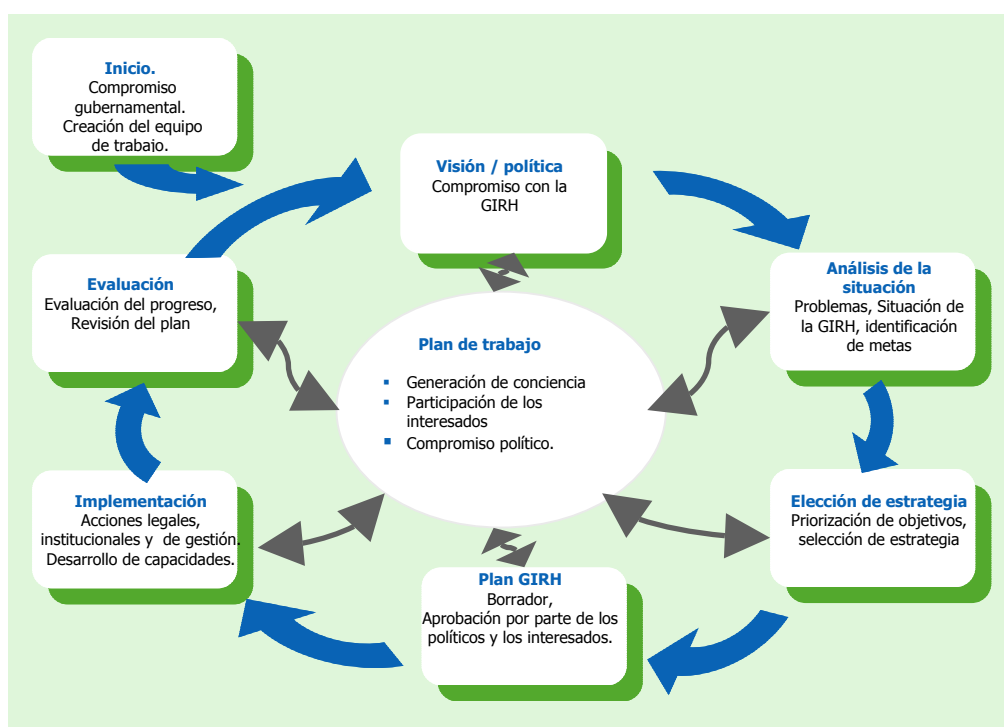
Inicio.
Compromiso gubernamental.
Creación del equipo de trabajo.

Visión / política
Compromiso con la GIRH

Análisis de la situación
Problemas, Situación de la GIRH, identificación de metas

Elección de estrategia
Priorización de objetivos, selección de estrategia

Plan GIRH
Borrador,
Aprobación por parte de los políticos y los interesados.

Implementación
Acciones legales, institucionales y de gestión.
Desarrollo de capacidades.

Evaluación
Evaluación del progreso,
Revisión del plan

Plan de trabajo
- Generación de conciencia
- Participación de los interesados
- Compromiso político.